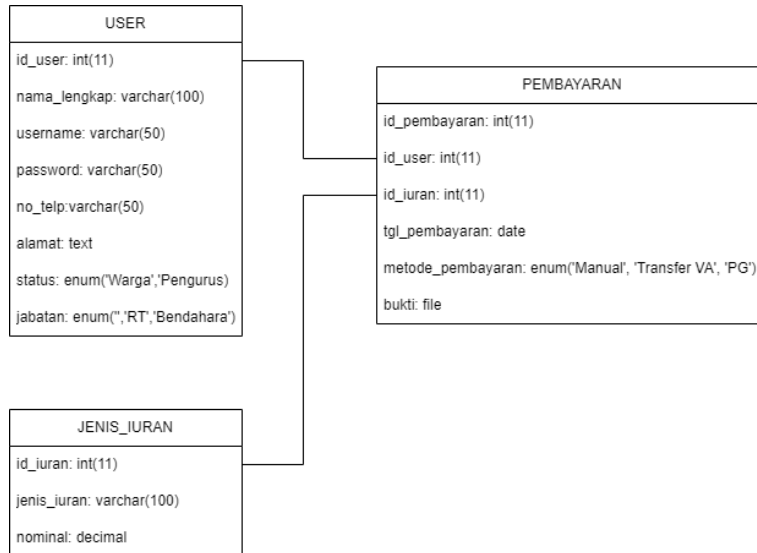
USER

id_user: int(11)

nama_lengkap: varchar(100)

username: varchar(50)

password: varchar(50)

no_telp:varchar(50)

alamat: text

status: enum('Warga','Pengurus)

jabatan: enum('','RT','Bendahara')

PEMBAYARAN

id_pembayaran: int(11)

id_user: int(11)

id_iuran: int(11)

tgl_pembayaran: date

metode_pembayaran: enum('Manual', 'Transfer VA', 'PG')

bukti: file

JENIS_IURAN

id_iuran: int(11)

jenis_iuran: varchar(100)

nominal: decimal